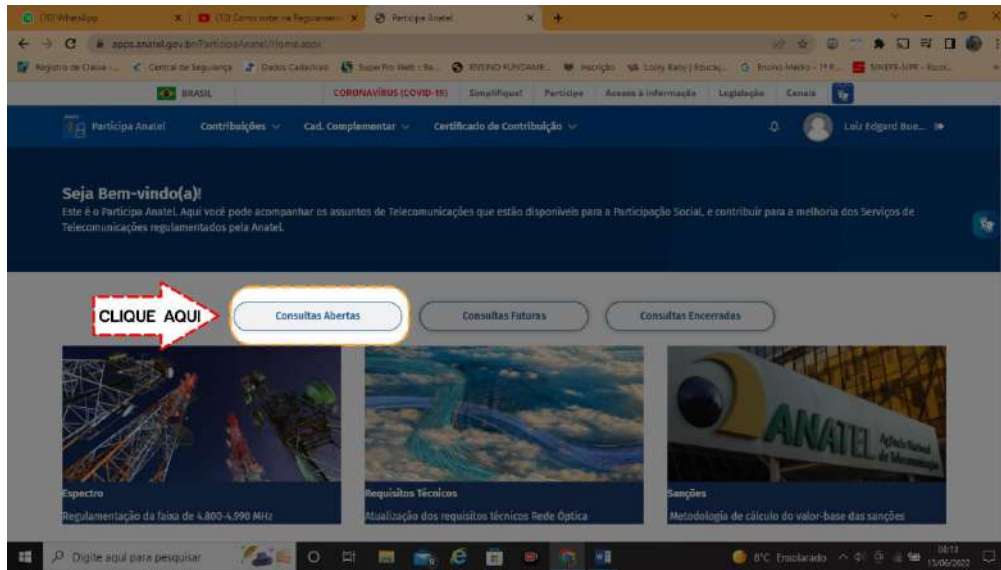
(10) WhatsApp | (13) Como votar na Regulamen... | Participa Anatel

apps.anatel.gov.br/ParticipaAnatel/Home.aspx

Registro de Classe | Central de Segurança | Dados Cadastrais | SuperPro Web | ENSINO FUNDAME... | Inscrição | Lousy Baby | Educaç... | Ensino Médio - 1º P... | SINEPE-NPR - Nucl...

BRASIL | CORONAVÍRUS (COVID-19) | Simplifique! | Participe | Acesso à informação | Legislação | Canais

Participa Anatel | Contribuições | Cad. Complementar | Certificado de Contribuição | Luiz Edgard Bue...

Seja Bem-vindo(a)!

Este é o Participa Anatel. Aqui você pode acompanhar os assuntos de Telecomunicações que estão disponíveis para a Participação Social, e contribuir para a melhoria dos Serviços de Telecomunicações regulamentados pela Anatel.

CLIQUE AQUI

Consultas Abertas | Consultas Futuras | Consultas Encerradas

ANATEL Agência Nacional de Telecomunicações

Espectro
Regulamentação da faixa de 4.800-4.990 MHz

Requisitos Técnicos
Atualização dos requisitos técnicos Rede Óptica

Sanções
Metodologia de cálculo do valor-base das sanções

Digite aqui para pesquisar | 8°C Ensolarado | 08:13 15/06/2022